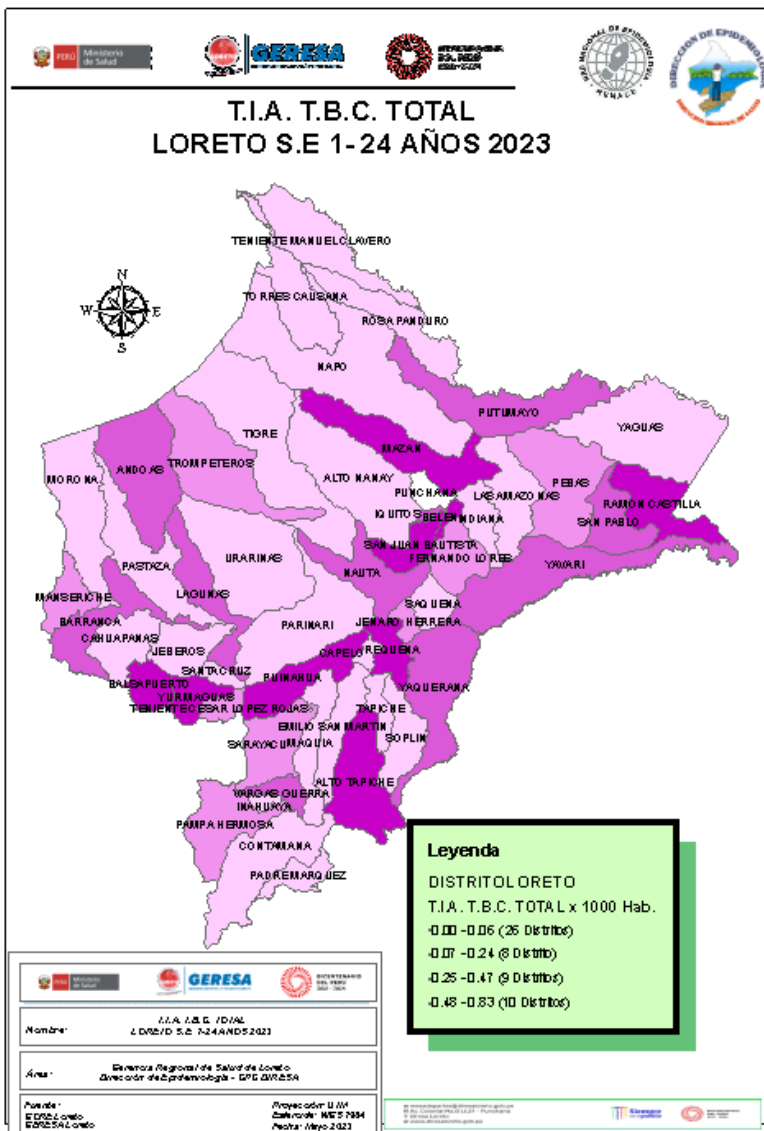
PERÚ Ministerio de Salud

GERESA

BICENTENARIO DEL PERÚ 2021-2024

RED NACIONAL DE EPIDEMIOLOGÍA

DIRECCIÓN DE EPIDEMIOLOGÍA

T.I.A. T.B.C. TOTAL
LORETO S.E 1-24 AÑOS 2023

N
W E
S

TENIENTE MANUEL CLAVERO
TORRES CAUSANA
ROSA PANDURO
NAPO
PUTUMAYO
YAGUAS
MAZAN
TIGRE
ALTO NANAY
ANDOAS
TROMPETEROS
MORONA
PUNCHANA
LAS AMAZONAS
PEBAS
RAMON CASTILLA
IQUITOS
BELEN
INDIANA
SAN PABLO
SAN JUAN BAUTISTA
FERNANDO LORES
URARINAS
PASTAZA
YAVARI
NAUTA
LAGUNAS
SAQUENA
MANSERICHE
JENARO HERRERA
PARINARI
BARRANCA
CAHUAPANAS
CAPELO
REQUENA
JEBEROS
SANTA CRUZ
BALSAPUERTO
PUINAHUA
YAQUERANA
YURIMAGUAS
TENIENTE CESAR LOPEZ ROJAS
TAPICHE
EMILIO SAN MARTIN
SOPLIN
SARAYACU
MAQUIA
ALTO TAPICHE
VARGAS GUERRA
INAHUAYA
PAMPA HERMOSA
CONTAMANA
PADRE MARQUEZ

Leyenda
DISTRITO LORETO
T.I.A. T.B.C. TOTAL x 1000 Hab.
0.00 - 0.06 (26 Distritos)
0.07 - 0.24 (8 Distrito)
0.25 - 0.47 (9 Distritos)
0.48 - 0.83 (10 Distritos)

Nombre: T.I.A. T.B.C. TOTAL LORETO S.E 1-24 AÑOS 2023

Área: Gerencia Regional de Salud de Loreto Dirección de Epidemiología - EPE DIRESA

Fuente: EPE Loreto GERESA Loreto

Proyección: UTM
Elaborado: WGS 1984
Fecha: Mayo 2023

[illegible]